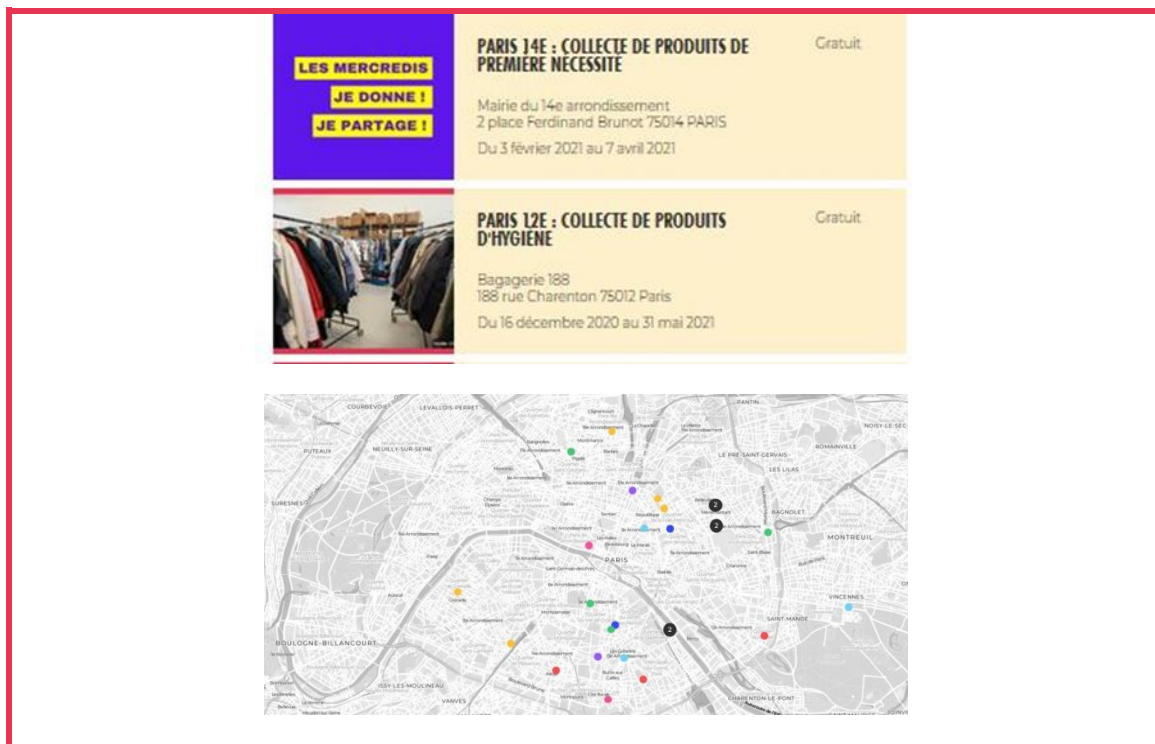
LES MERCREDIS
JE DONNE !
JE PARTAGE !

PARIS 14E : COLLECTE DE PRODUITS DE PREMIÈRE NECESSITÉ

Gratuit

Mairie du 14e arrondissement
2 place Ferdinand Brunot 75014 PARIS

Du 3 février 2021 au 7 avril 2021

PARIS 12E : COLLECTE DE PRODUITS D'HYGIENE

Gratuit

Bagagerie 188
188 rue Charenton 75012 Paris

Du 16 décembre 2020 au 31 mai 2021

COURBEVOIE
LEVALLOIS-PERRET
PANTIN
NOISY-LE-SEC
PUTEAUX
NEUILLY-SUR-SEINE
ROMAINVILLE
LE PRÉ-SAINT-GERVAIS
LES LILAS
SURESNES
BAGNOLET
MONTREUIL
PARIS
VINCENNES
SAINT-MANDÉ
BOULOGNE-BILLANCOURT
ISSY-LES-MOULINEAUX
VANVES
CHARENTON-LE-PONT
2
2
2